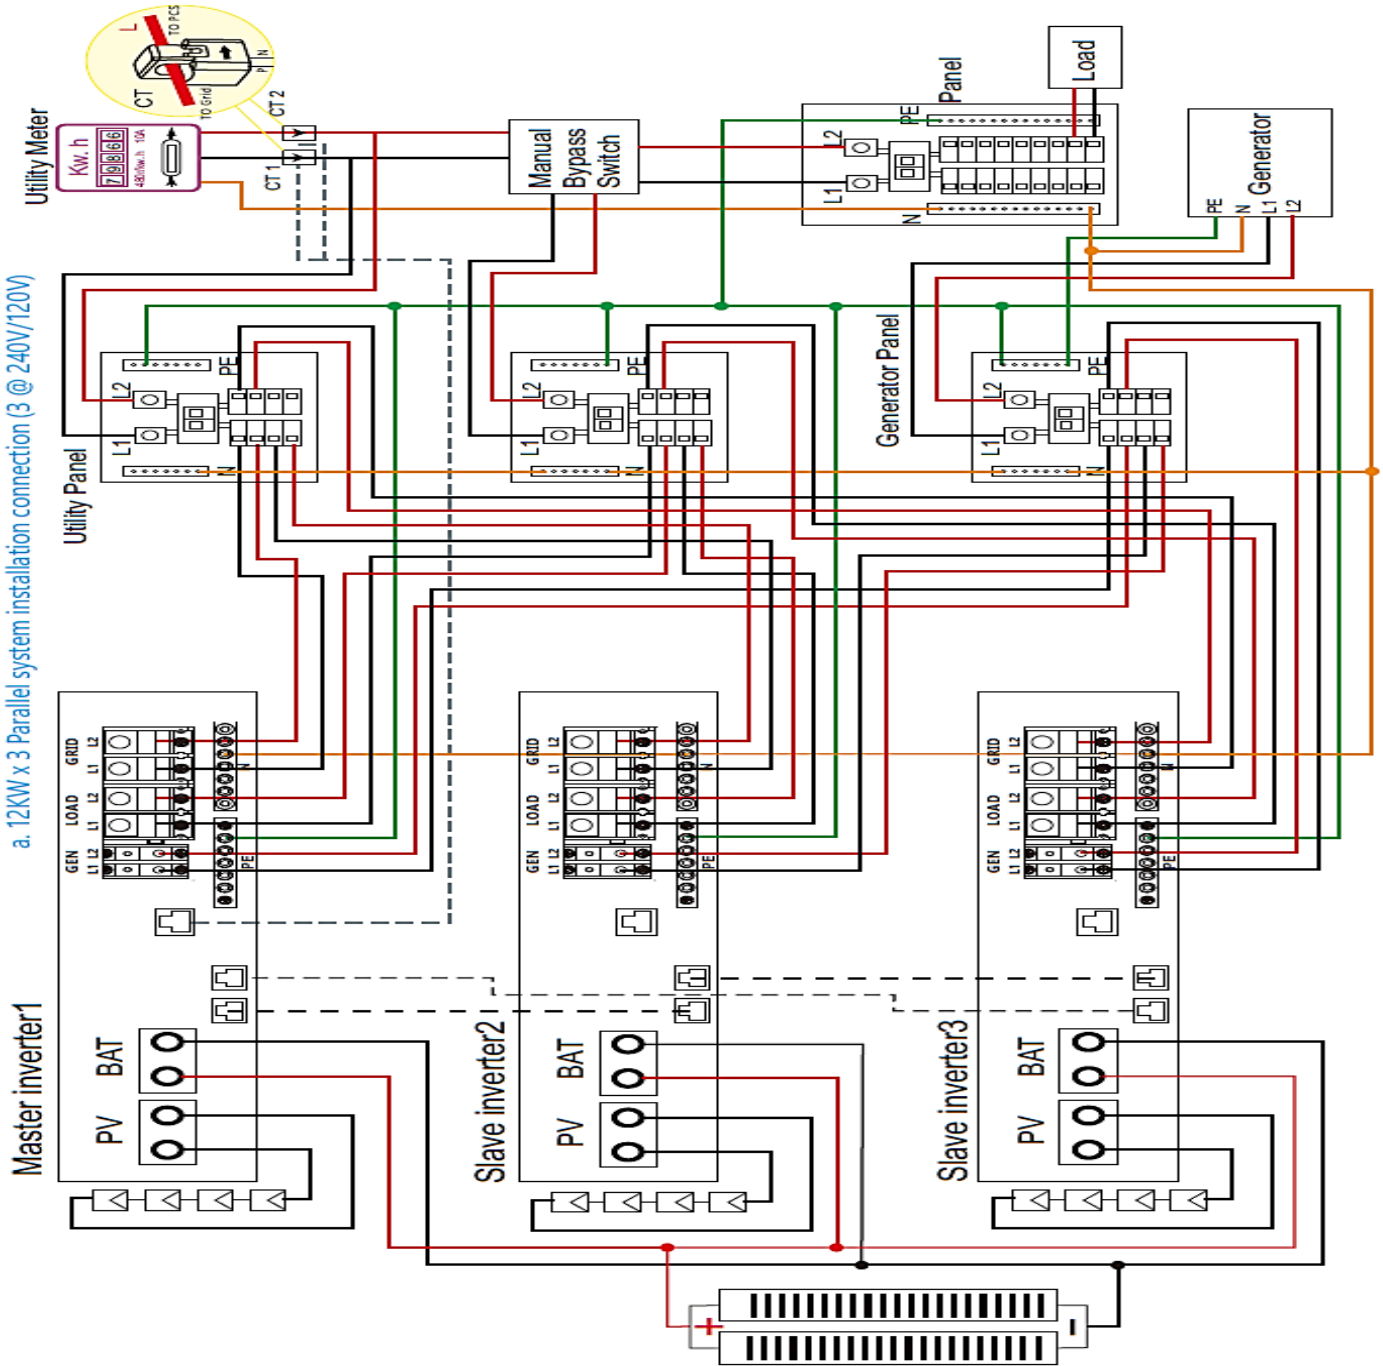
a. 12KW x 3 Parallel system installation connection (3 @ 240V/120V)

Utility Meter
Kw.h
7 9 8 6 6
CT
L
TO PCS
TO Grid
P
N
CT 2
CT 1

Manual Bypass Switch

Panel
Load
PE
L2
L1
N

Generator
PE
N
L1
L2

Utility Panel
L2
L1
PE
N

L2
L1
PE
N

Generator Panel
L2
L1
PE
N

GRID L2 L1
LOAD L2 L1
GEN L1 L2
N
PE
BAT
PV
Master inverter1

GRID L2 L1
LOAD L2 L1
GEN L1 L2
N
PE
BAT
PV
Slave inverter2

GRID L2 L1
LOAD L2 L1
GEN L1 L2
N
PE
BAT
PV
Slave inverter3

+
-